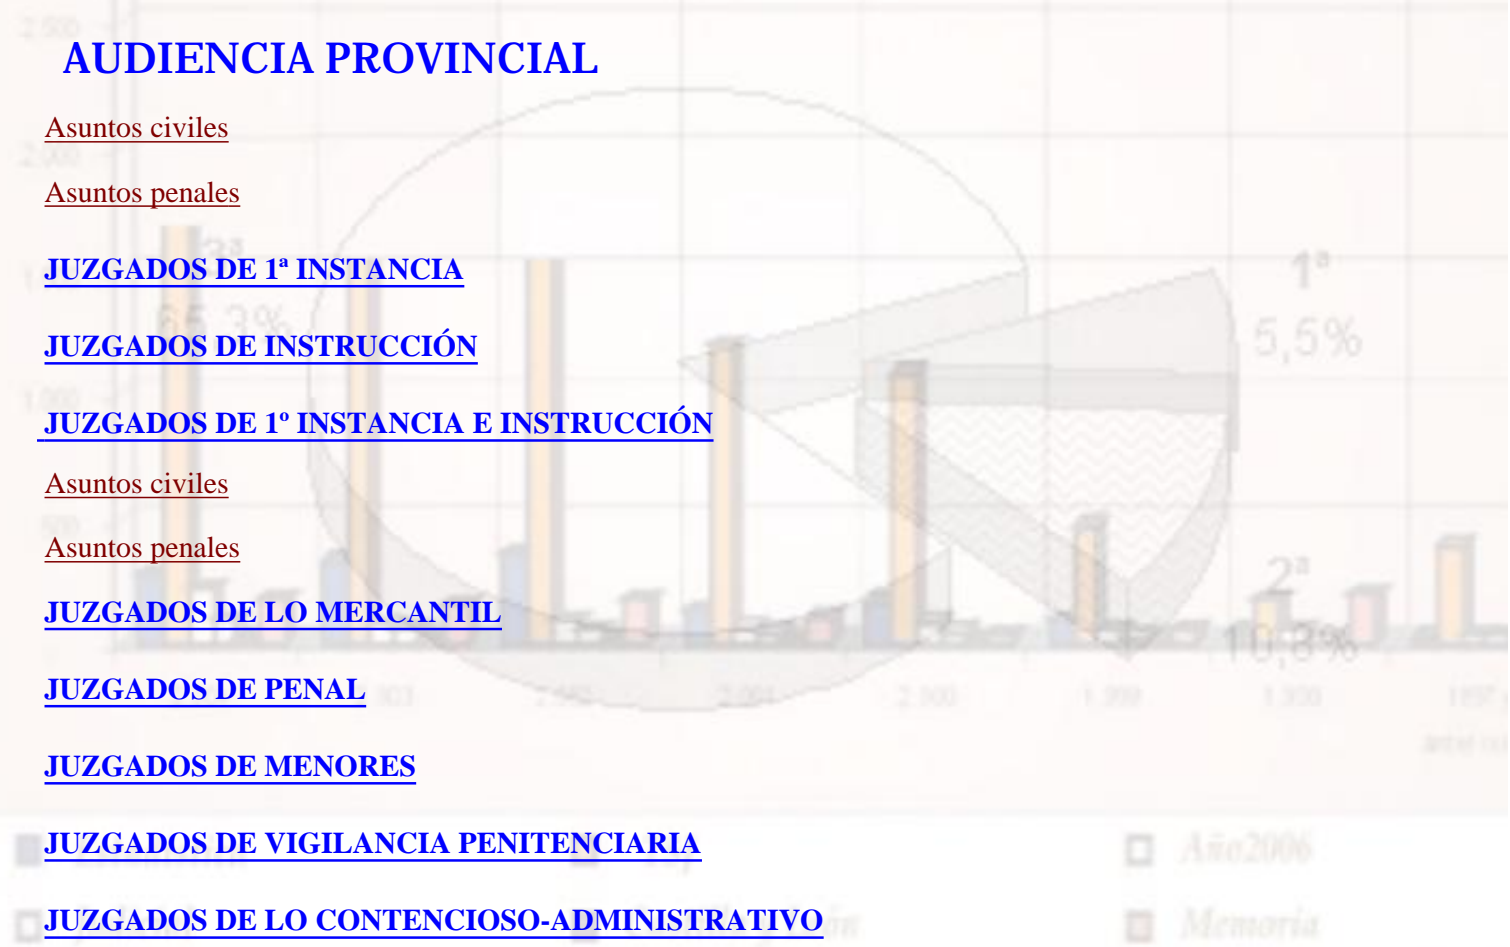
AUDIENCIA PROVINCIAL

Asuntos civiles

Asuntos penales

JUZGADOS DE 1ª INSTANCIA

JUZGADOS DE INSTRUCCIÓN

JUZGADOS DE 1º INSTANCIA E INSTRUCCIÓN

Asuntos civiles

Asuntos penales

JUZGADOS DE LO MERCANTIL

JUZGADOS DE PENAL

JUZGADOS DE MENORES

JUZGADOS DE VIGILANCIA PENITENCIARIA

JUZGADOS DE LO CONTENCIOSO-ADMINISTRATIVO